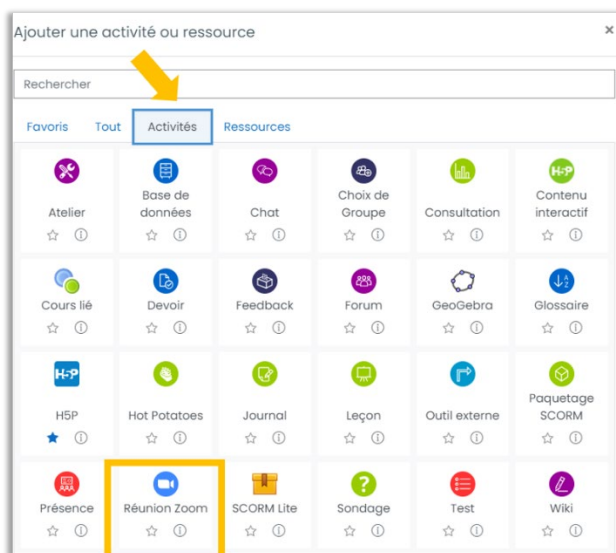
Ajouter une activité ou ressource

×

Rechercher

Favoris Tout Activités Ressources

Atelier

Base de données

Chat

Choix de Groupe

Consultation

Contenu interactif

Cours lié

Devoir

Feedback

Forum

GeoGebra

Glossaire

H5P

Hot Potatoes

Journal

Leçon

Outil externe

Paquetage SCORM

Présence

Réunion Zoom

SCORM Lite

Sondage

Test

Wiki